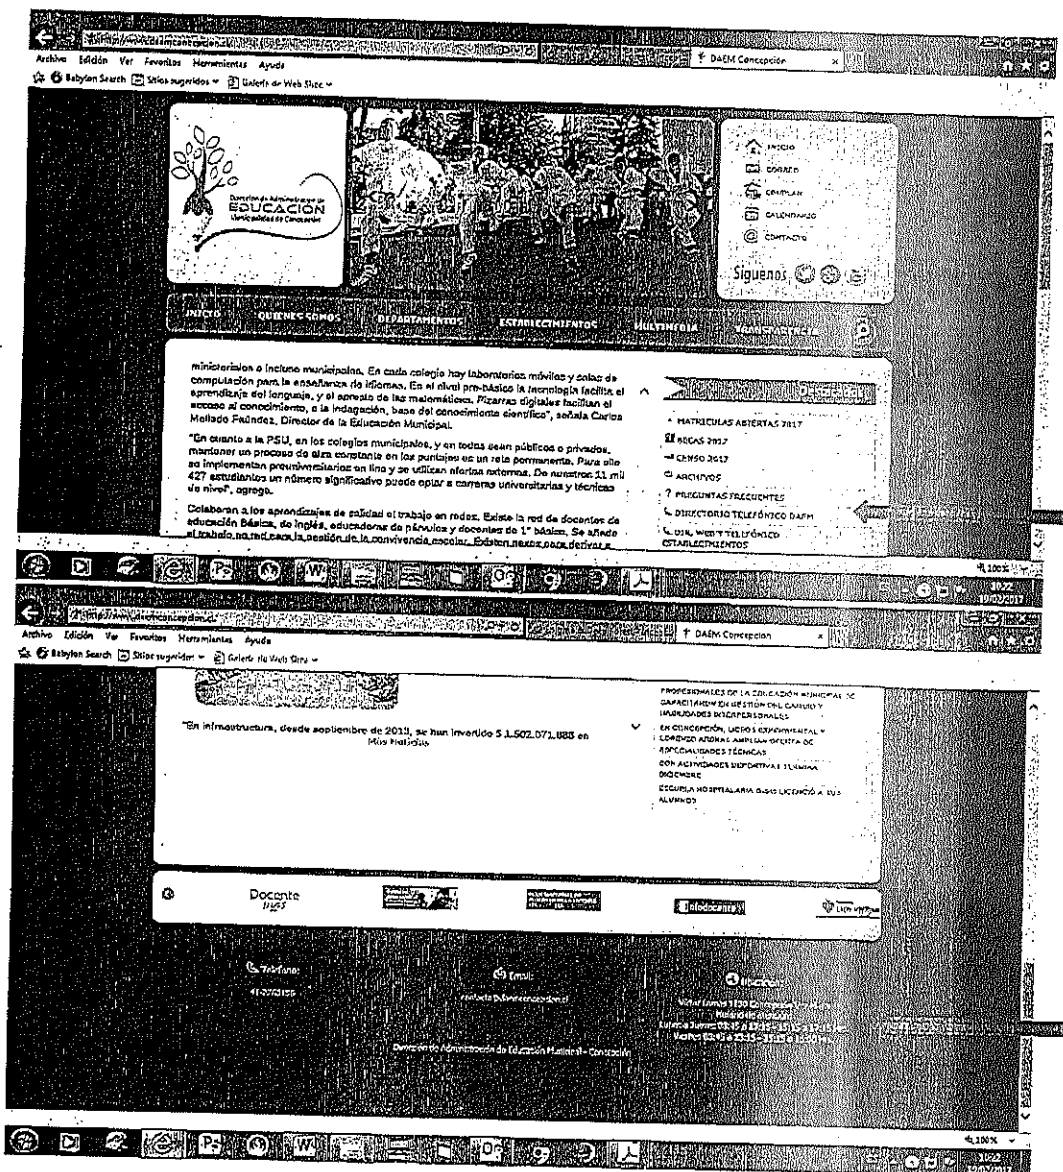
DAEM Concepción

Archivo Edición Ver Favoritos Herramientas Ayuda

Babylon Search Sitios sugeridos Galería de Web Slice

Dirección de Administración de EDUCACIÓN Municipalidad de Concepción

INICIO
CORREO
CPMTLAN
CALENDARIO
CONTACTO

Síguenos

INICIO QUIENES SOMOS DEPARTAMENTOS ESTABLECIMIENTOS MULTIMEDIA TRANSPARENCIA

ministeriales o incluso municipales. En cada colegio hay laboratorios móviles y salas de computación para la enseñanza de idiomas. En el nivel pre-básico la tecnología facilita el aprendizaje del lenguaje, y el aprecio de las matemáticas. Pizarras digitales facilitan el acceso al conocimiento, a la indagación, base del conocimiento científico", señala Carlos Mellado Faúndez, Director de la Educación Municipal.

"En cuanto a la PSU, en los colegios municipales, y en todos sean públicos o privados, mantener un proceso de alza constante en los puntajes es un reto permanente. Para ello se implementan preuniversitarios en línea y se utilizan ofertas externas. De nuestros 11 mil 427 estudiantes un número significativo puede optar a carreras universitarias y técnicas de nivel", agregó.

Colaboran a los aprendizajes de calidad el trabajo en redes. Existe la red de docentes de educación Básica, de inglés, educadoras de párvulos y docentes de 1° básico. Se añade el trabajo no red para la gestión de la convivencia escolar. Existen nexos para derivar a

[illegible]

MATRICULAS ABIERTAS 2017
BECAS 2017
CENSO 2017
ARCHIVOS
PREGUNTAS FRECUENTES
DIRECTORIO TELEFÓNICO DAEM
DIR. WEB Y TELEFÓNICO ESTABLECIMIENTOS

100%
10:22
10/02/2017

http://www.daemconcepcion.cl

DAEM Concepción

Archivo Edición Ver Favoritos Herramientas Ayuda

Babylon Search Sitios sugeridos Galería de Web Slice

"En infraestructura, desde septiembre de 2013, se han invertido $ 1.502.071.883 en Más Noticias

PROFESIONALES DE LA EDUCACIÓN MUNICIPAL SE CAPACITARON EN GESTIÓN DEL CAMBIO Y HABILIDADES INTERPERSONALES
EN CONCEPCIÓN, LICEO EXPERIMENTAL Y LORENZO ARENAS AMPLIAN OFERTA DE ESPECIALIDADES TÉCNICAS
CON ACTIVIDADES DEPORTIVAS Y TERMINA DICIEMBRE
ESCUELA HOSPITALARIA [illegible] LICENCIÓ A SUS ALUMNOS

Docente más

Teléfono:
41-2202155

Email:
contacto@daemconcepcion.cl

Ubicación:
Víctor Lamas 1130 Concepción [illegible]
Horario de atención:
Lunes a Jueves 08:45 a 13:15 - 15:15 a 17:30 hrs.
Viernes 08:45 a 13:15 - 15:15 a 16:30 hrs.

Dirección de Administración de Educación Municipal - Concepción

100%
10:22